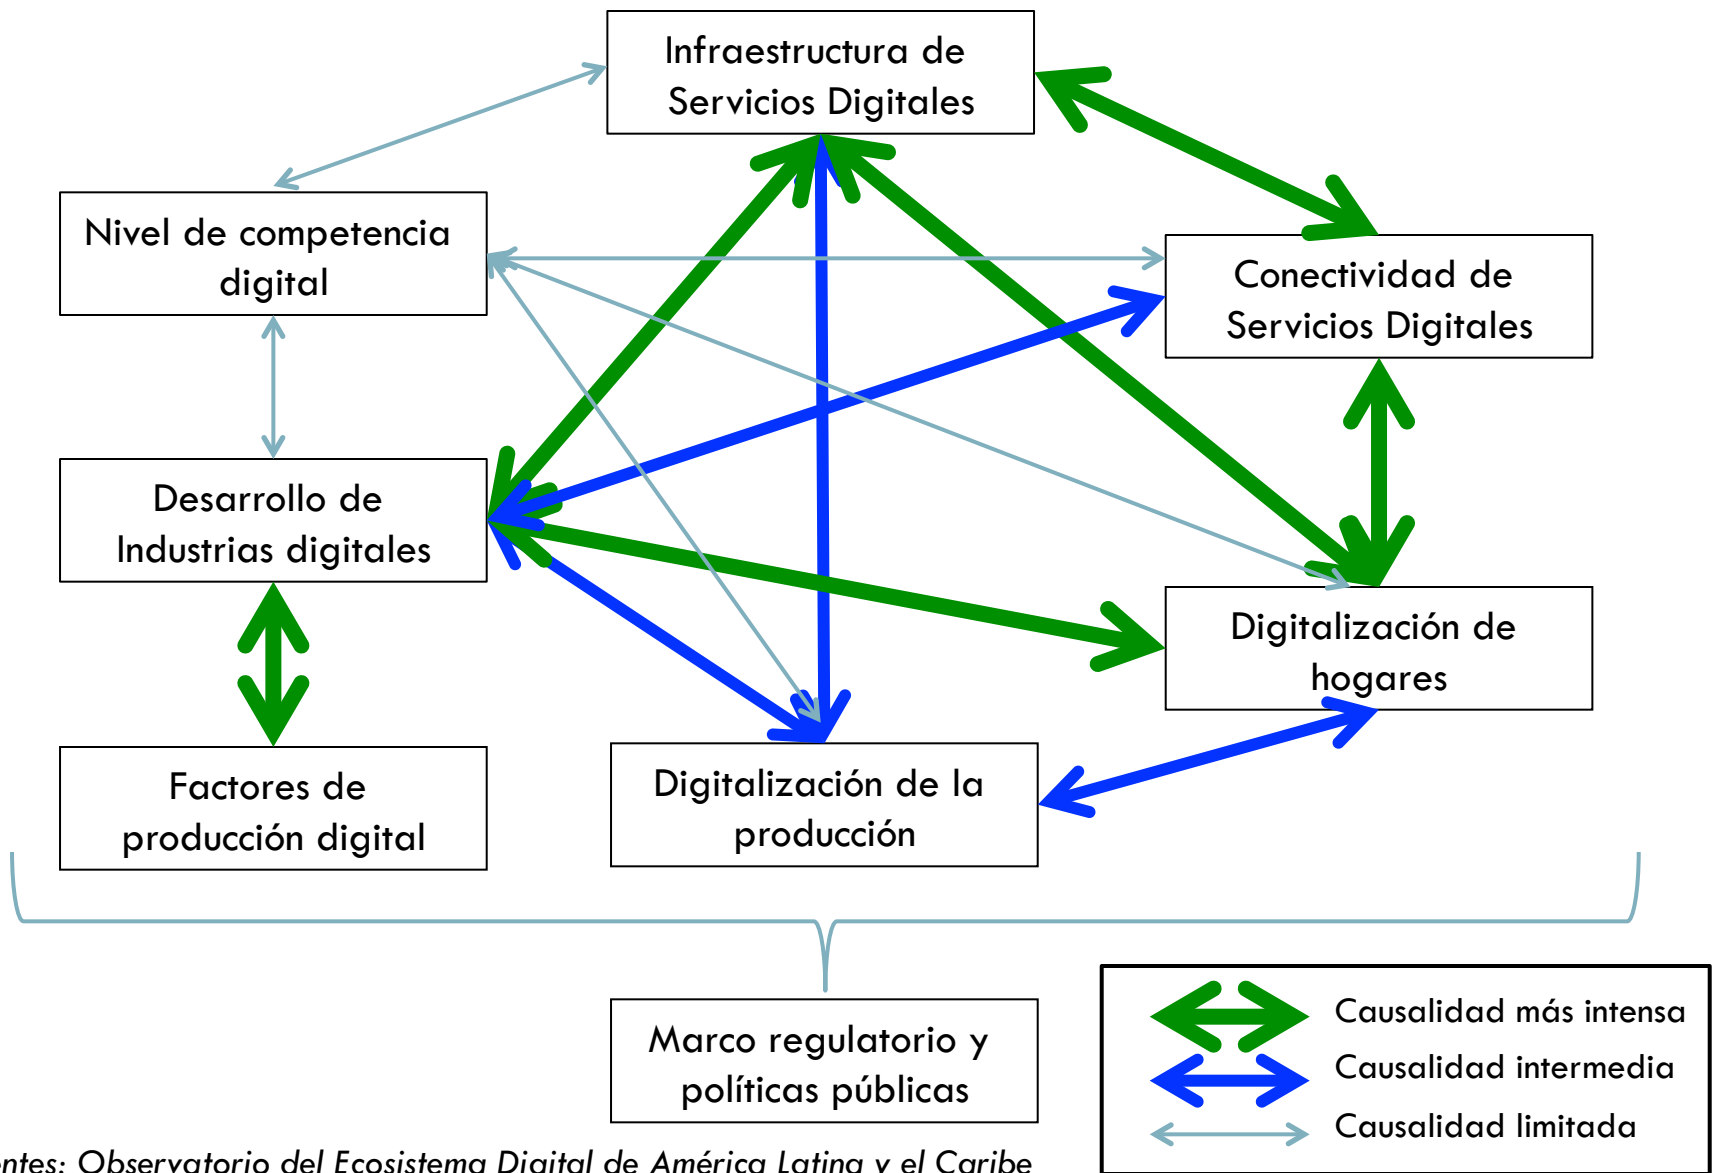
Infraestructura de Servicios Digitales

Nivel de competencia digital

Conectividad de Servicios Digitales

Desarrollo de Industrias digitales

Digitalización de hogares

Factores de producción digital

Digitalización de la producción

Marco regulatorio y políticas públicas

Causalidad más intensa
Causalidad intermedia
Causalidad limitada

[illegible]entes: Observatorio del Ecosistema Digital de América Latina y el Caribe